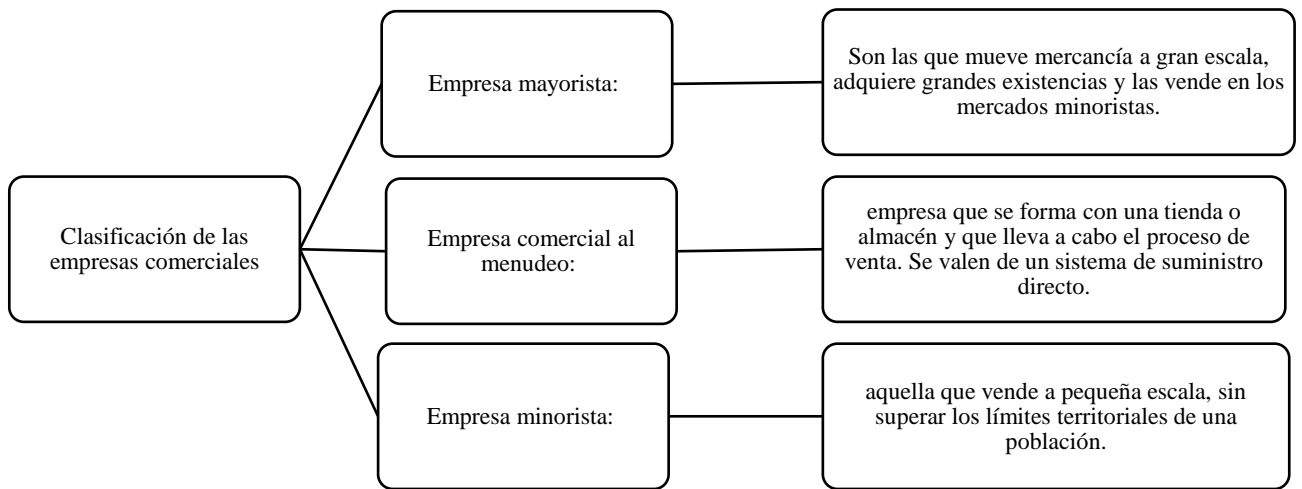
Clasificación de las empresas comerciales

Empresa mayorista:

Son las que mueve mercancía a gran escala, adquiere grandes existencias y las vende en los mercados minoristas.

Empresa comercial al menudeo:

empresa que se forma con una tienda o almacén y que lleva a cabo el proceso de venta. Se valen de un sistema de suministro directo.

Empresa minorista:

aquella que vende a pequeña escala, sin superar los límites territoriales de una población.